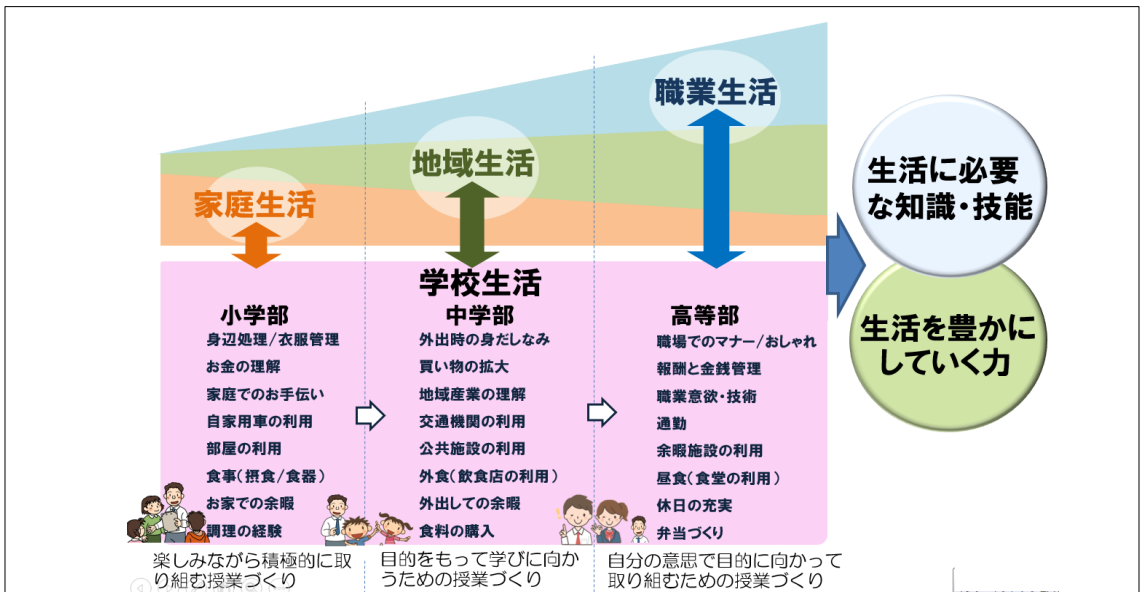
職業生活

地域生活

家庭生活

学校生活

生活に必要な知識・技能

生活を豊かにしていく力

小学部
身辺処理／衣服管理
お金の理解
家庭でのお手伝い
自家用車の利用
部屋の利用
食事（摂食／食器）
お家での余暇
調理の経験

中学部
外出時の身だしなみ
買い物の拡大
地域産業の理解
交通機関の利用
公共施設の利用
外食（飲食店の利用）
外出しての余暇
食料の購入

高等部
職場でのマナー／おしゃれ
報酬と金銭管理
職業意欲・技術
通勤
余暇施設の利用
昼食（食堂の利用）
休日の充実
弁当づくり

楽しみながら積極的に取り組む授業づくり

目的をもって学びに向かうための授業づくり

自分の意思で目的に向かって取り組むための授業づくり